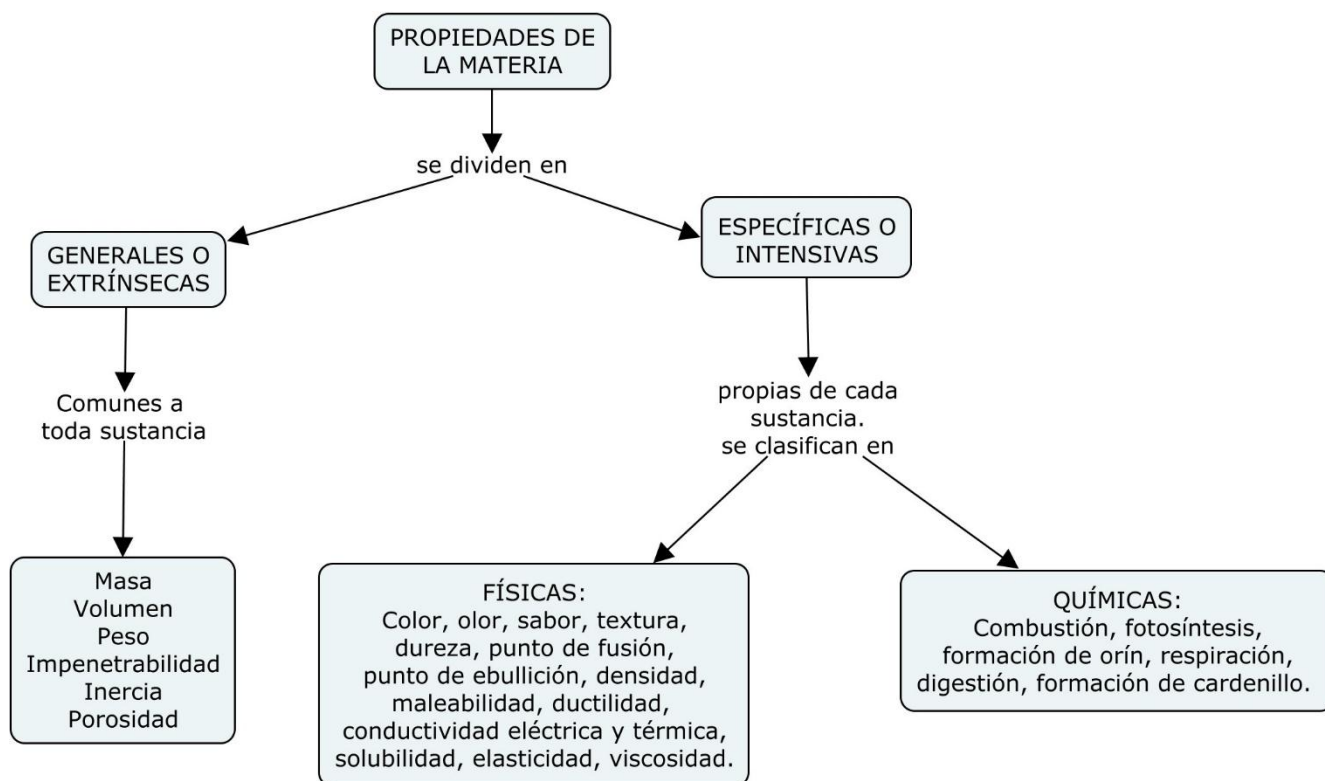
PROPIEDADES DE LA MATERIA

se dividen en

GENERALES O EXTRÍNSECAS

ESPECÍFICAS O INTENSIVAS

Comunes a toda sustancia

propias de cada sustancia.
se clasifican en

Masa
Volumen
Peso
Impenetrabilidad
Inercia
Porosidad

FÍSICAS:
Color, olor, sabor, textura, dureza, punto de fusión, punto de ebullición, densidad, maleabilidad, ductilidad, conductividad eléctrica y térmica, solubilidad, elasticidad, viscosidad.

QUÍMICAS:
Combustión, fotosíntesis, formación de orín, respiración, digestión, formación de cardenillo.